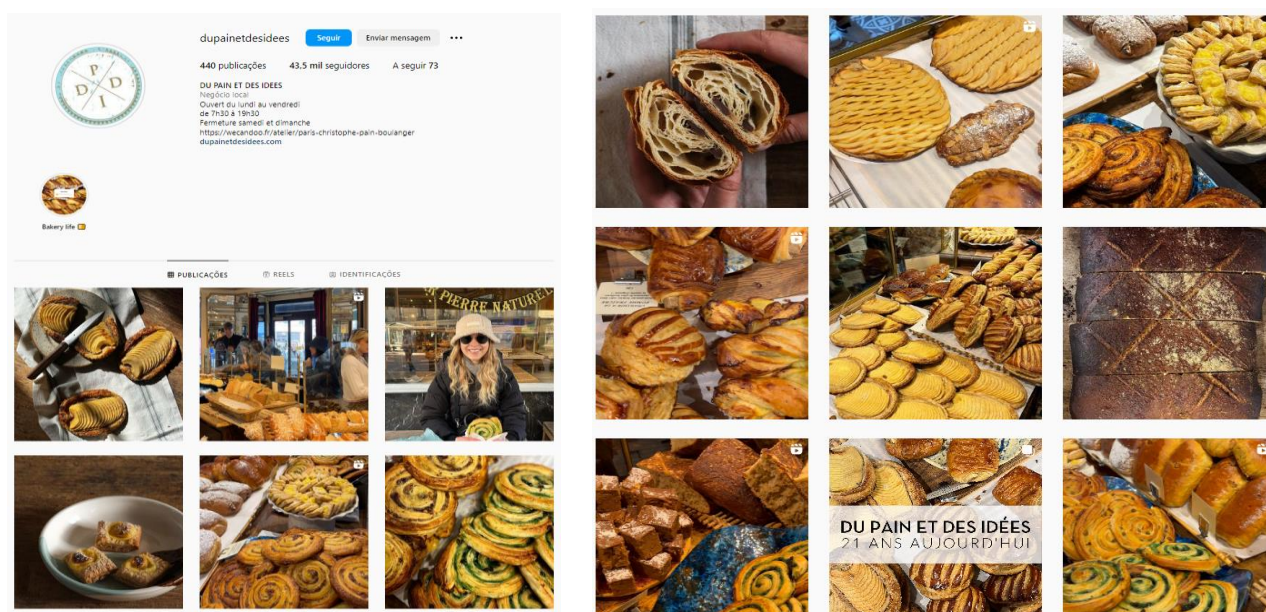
dupainetdesidees Seguir Enviar mensagem ...

440 publicações 43.5 mil seguidores A seguir 73

DU PAIN ET DES IDÉES
Negócio local
Ouvert du lundi au vendredi
de 7h30 à 19h30
Fermeture samedi et dimanche
https://wecandoo.fr/atelier/paris-christophe-pain-boulanger
dupainetdesidees.com

Bakery life

PUBLICAÇÕES REELS IDENTIFICAÇÕES

PIERRE NATUREL

DU PAIN ET DES IDÉES
21 ANS AUJOURD'HUI